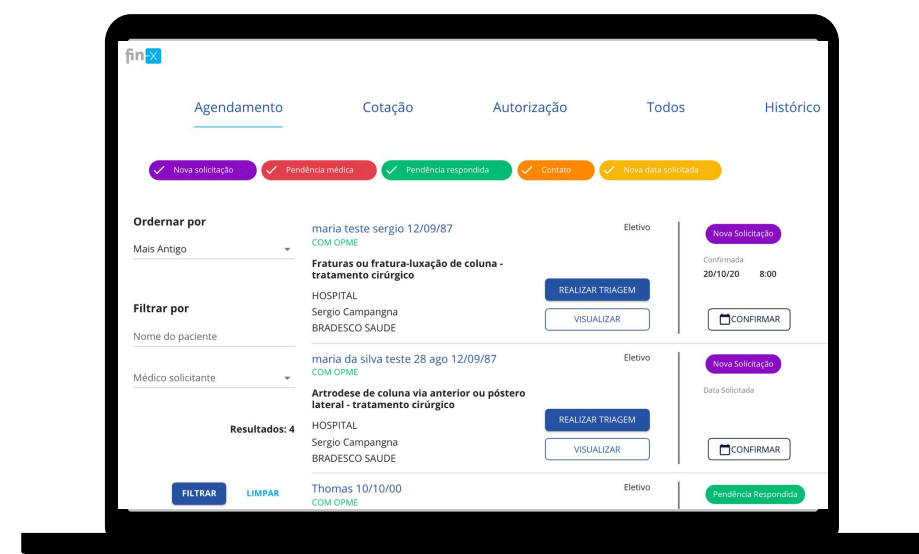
fin X

Agendamento Cotação Autorização Todos Histórico

Nova solicitação Pendência médica Pendência respondida Contato Nova data solicitada

Ordenar por
Mais Antigo

Filtrar por
Nome do paciente

Médico solicitante

Resultados: 4

FILTRAR LIMPAR

maria teste sergio 12/09/87
COM OPME
Eletivo
Fraturas ou fratura-luxação de coluna - tratamento cirúrgico
HOSPITAL
Sergio Campangna
BRADESCO SAUDE
REALIZAR TRIAGEM
VISUALIZAR
Nova Solicitação
Confirmada
20/10/20 8:00
CONFIRMAR

maria da silva teste 28 ago 12/09/87
COM OPME
Eletivo
Artrodese de coluna via anterior ou póstero lateral - tratamento cirúrgico
HOSPITAL
Sergio Campangna
BRADESCO SAUDE
REALIZAR TRIAGEM
VISUALIZAR
Nova Solicitação
Data Solicitada
CONFIRMAR

Thomas 10/10/00
COM OPME
Eletivo
Pendência Respondida